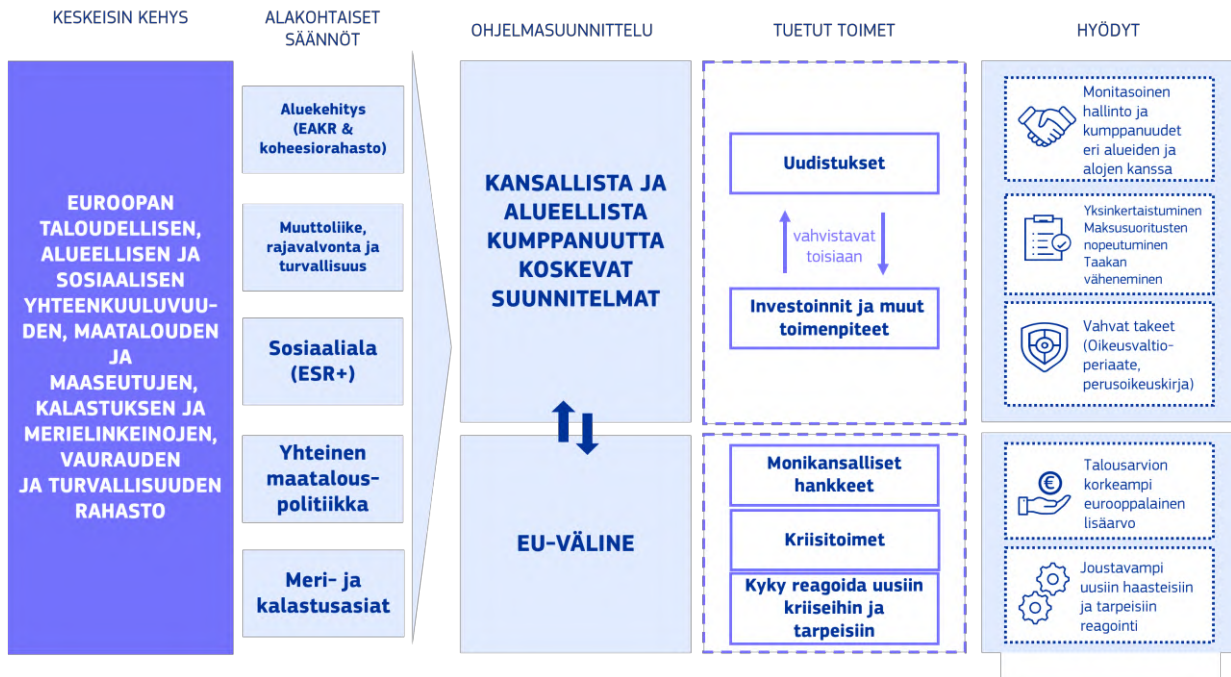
KESKEISIN KEHYS

ALAKOHTAISET SÄÄNNÖT

OHJELMASUUNNITTELU

TUETUT TOIMET

HYÖDYT

EUROOPAN TALOUDELLISEN, ALUEELLISEN JA SOSIAALISEN YHTEENKUULUVUUDEN, MAATALOUDEN JA MAASEUTUJEN, KALASTUKSEN JA MERIELINKEINOJEN, VAURAUDEN JA TURVALLISUUDEN RAHASTO

Aluekehitys (EAKR & koheesiorahasto)

Muuttoliike, rajavalvonta ja turvallisuus

Sosiaaliala (ESR+)

Yhteinen maatalouspolitiikka

Meri- ja kalastusasiat

KANSALLISTA JA ALUEELLISTA KUMPPANUUTTA KOSKEVAT SUUNNITELMAT

EU-VÄLINE

Uudistukset

vahvistavat toisiaan

Investoinnit ja muut toimenpiteet

Monikansalliset hankkeet

Kriisitoimet

Kyky reagoida uusiin kriiseihin ja tarpeisiin

Monitasoinen hallinto ja kumppanuudet eri alueiden ja alojen kanssa

Yksinkertaistuminen Maksusuoritusten nopeutuminen Taakan väheneminen

Vahvat takeet (Oikeusvaltioperiaate, perusoikeuskirja)

Talousarvion korkeampi eurooppalainen lisäarvo

Joustavampi uusiin haasteisiin ja tarpeisiin reagointi